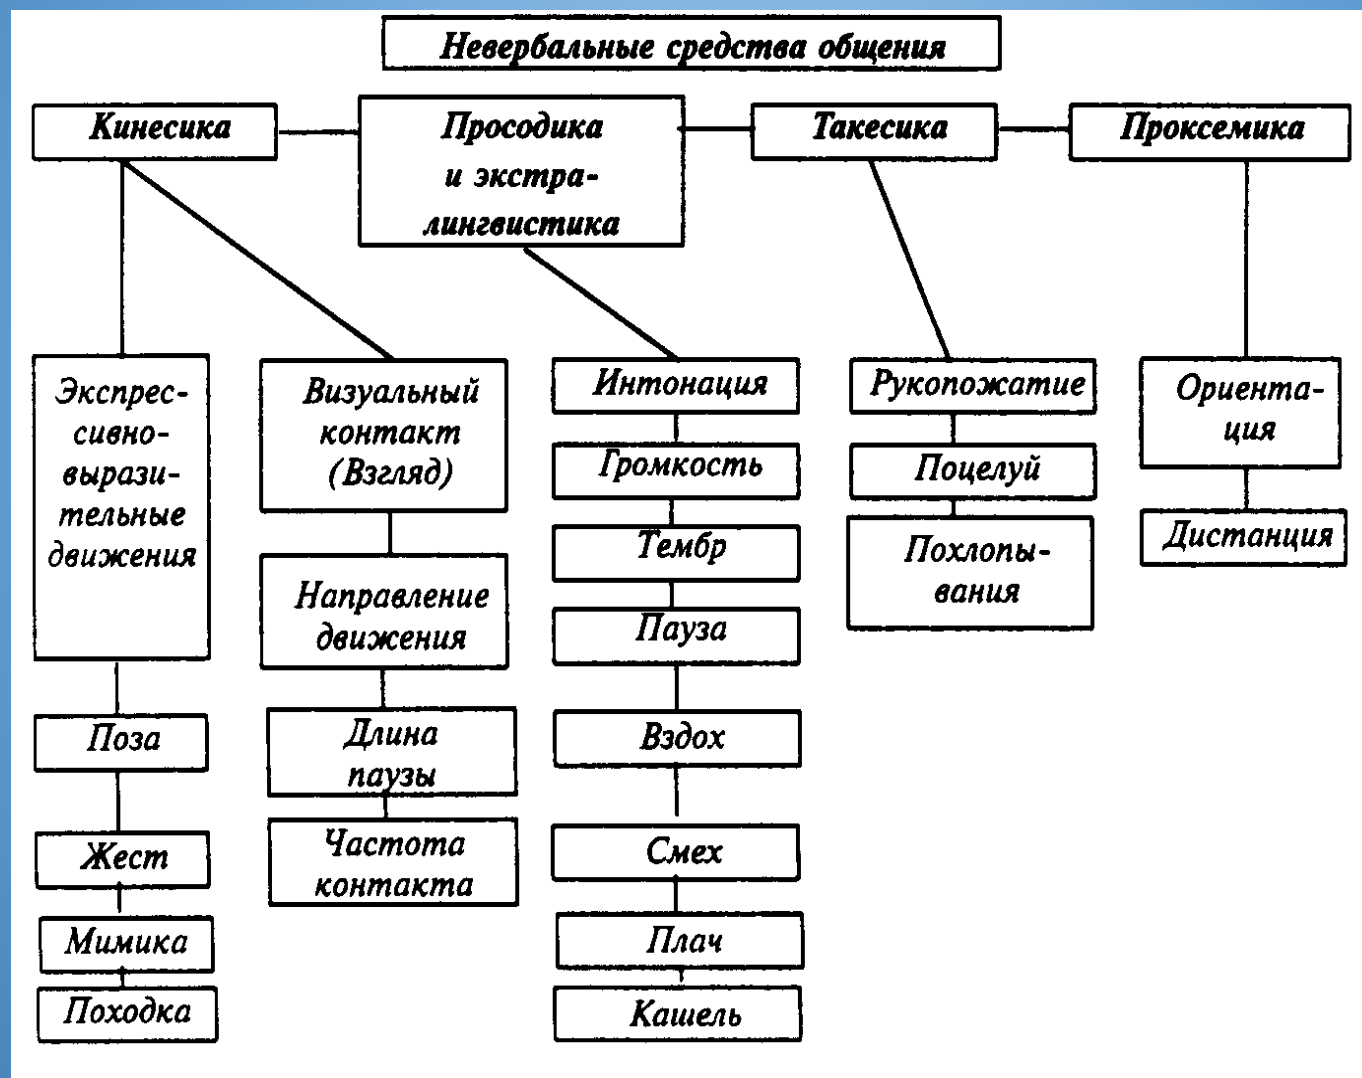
Невербальные средства общения

Кинесика

Просодика и экстралингвистика

Такесика

Проксемика

Экспрессивновыразительные движения

Поза

Жест

Мимика

Походка

Визуальный контакт (Взгляд)

Направление движения

Длина паузы

Частота контакта

Интонация

Громкость

Тембр

Пауза

Вздох

Смех

Плач

Кашель

Рукопожатие

Поцелуй

Похлопывания

Ориентация

Дистанция